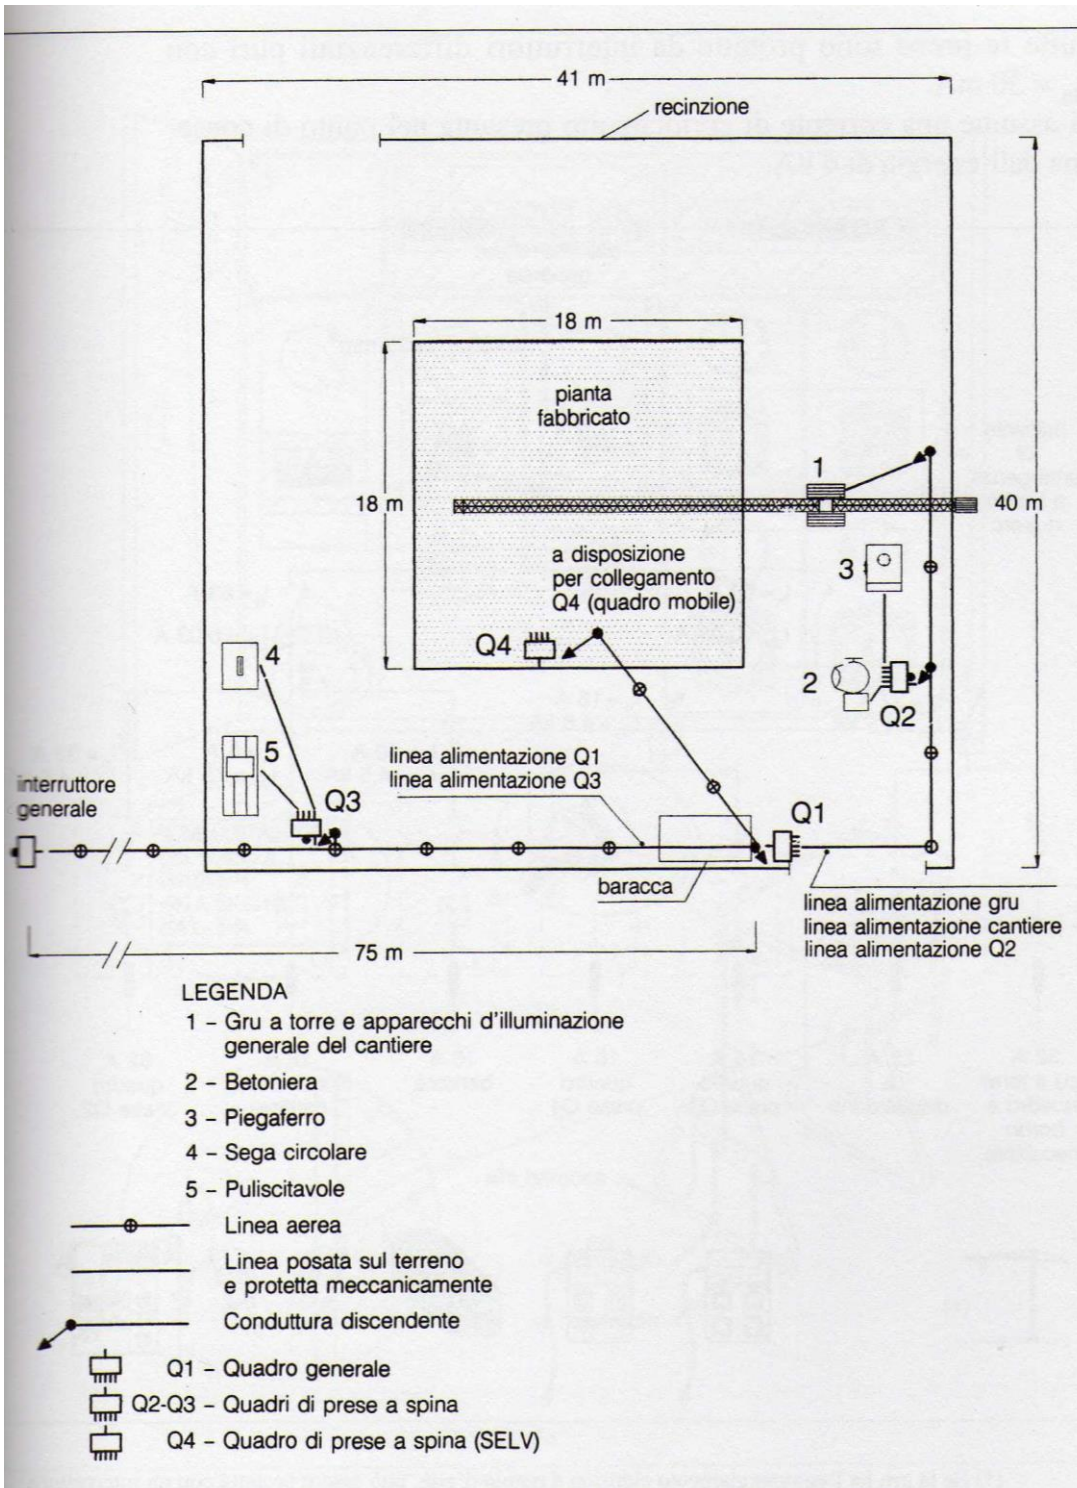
41 m
recinzione
18 m
pianta fabbricato
18 m
1
40 m
a disposizione per collegamento Q4 (quadro mobile)
3
Q4
4
2
Q2
5
linea alimentazione Q1
linea alimentazione Q3
interruttore generale
Q3
Q1
baracca
linea alimentazione gru
linea alimentazione cantiere
linea alimentazione Q2
75 m

LEGENDA
1 – Gru a torre e apparecchi d'illuminazione generale del cantiere
2 – Betoniera
3 – Piegaferro
4 – Sega circolare
5 – Puliscitavole
Linea aerea
Linea posata sul terreno e protetta meccanicamente
Conduttura discendente
Q1 – Quadro generale
Q2-Q3 – Quadri di prese a spina
Q4 – Quadro di prese a spina (SELV)